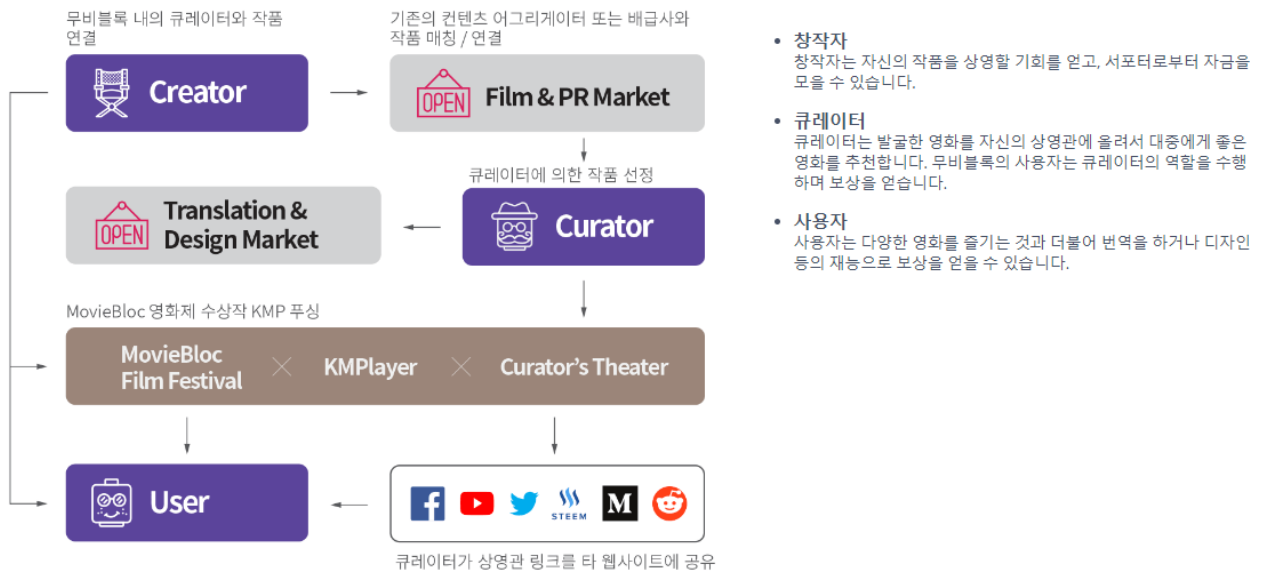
무비블록 내의 큐레이터와 작품 연결

Creator

기존의 컨텐츠 어그리게이터 또는 배급사와 작품 매칭 / 연결

OPEN

Film & PR Market

큐레이터에 의한 작품 선정

OPEN

Translation & Design Market

Curator

MovieBloc 영화제 수상작 KMP 푸싱

MovieBloc Film Festival

KMPlayer

Curator's Theater

User

STEEM

M

큐레이터가 상영관 링크를 타 웹사이트에 공유

• 창작자
창작자는 자신의 작품을 상영할 기회를 얻고, 서포터로부터 자금을 모을 수 있습니다.

• 큐레이터
큐레이터는 발굴한 영화를 자신의 상영관에 올려서 대중에게 좋은 영화를 추천합니다. 무비블록의 사용자는 큐레이터의 역할을 수행하며 보상을 얻습니다.

• 사용자
사용자는 다양한 영화를 즐기는 것과 더불어 번역을 하거나 디자인 등의 재능으로 보상을 얻을 수 있습니다.